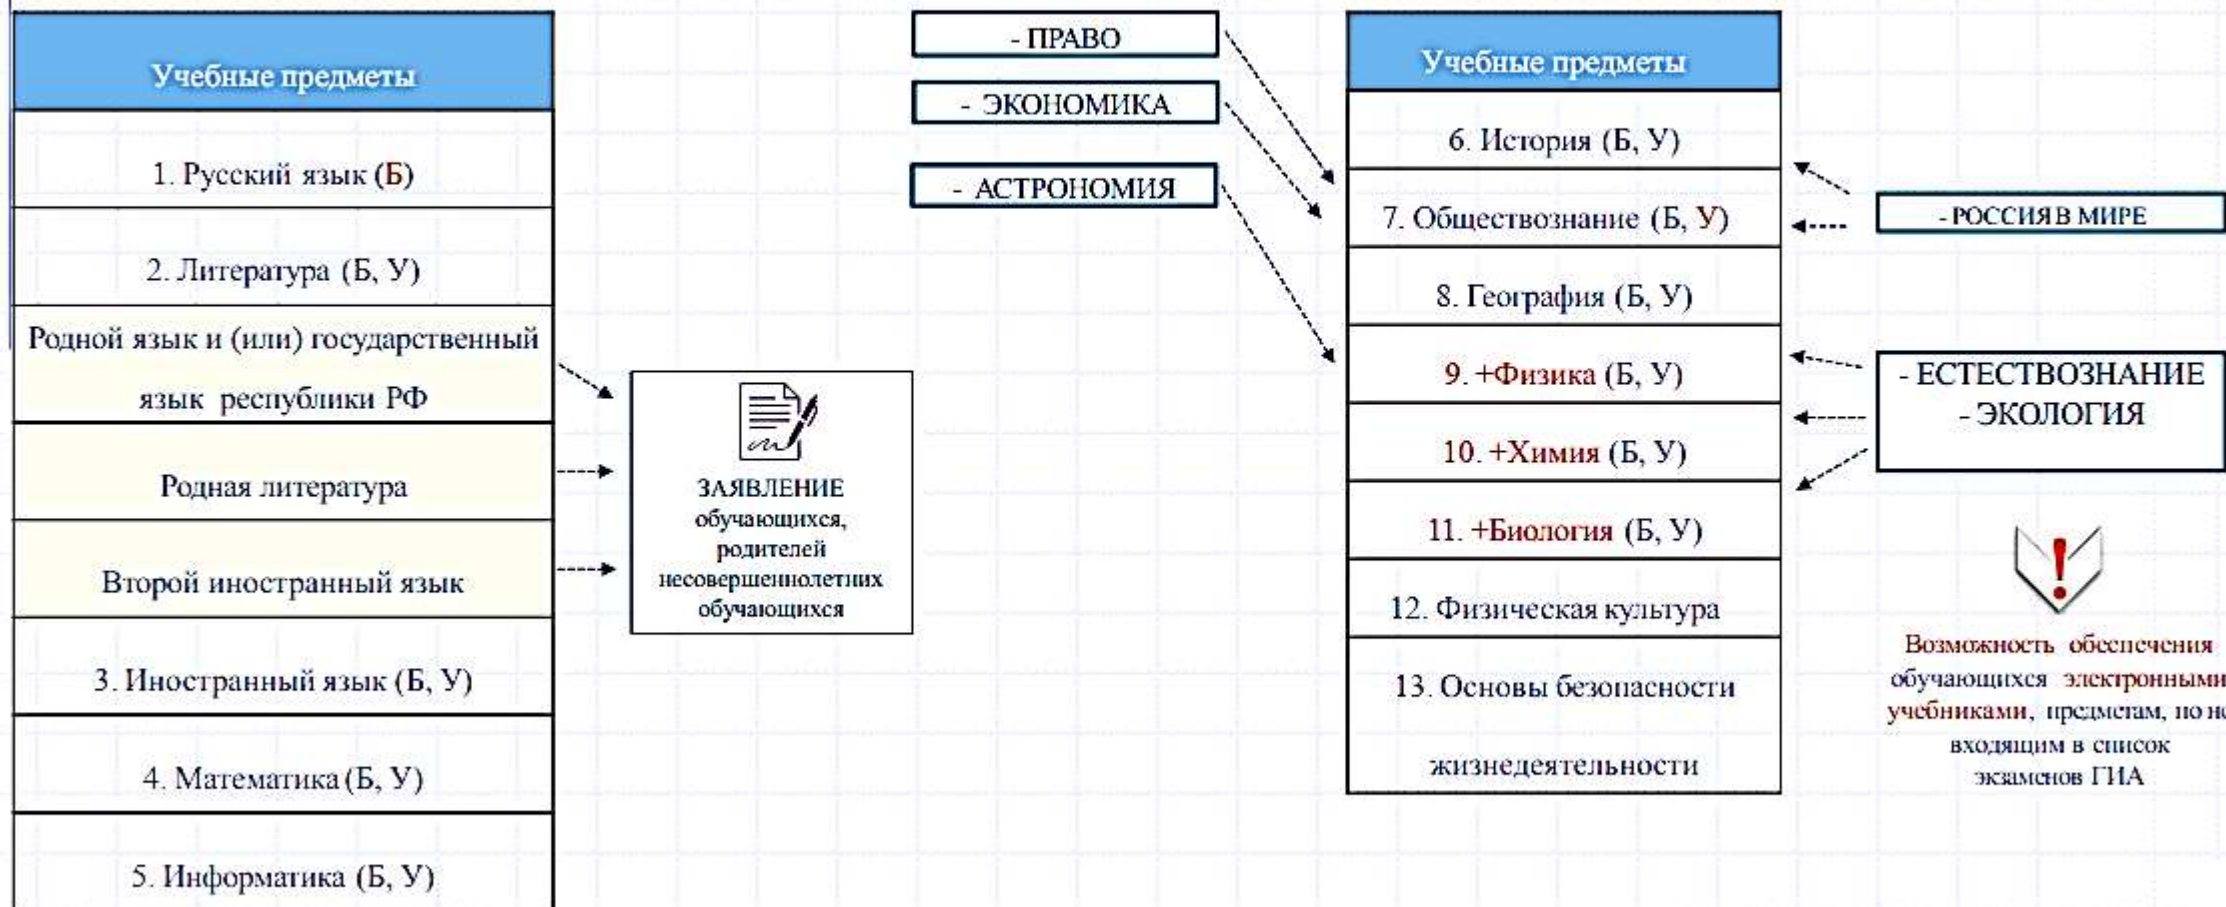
| Учебные предметы |
|---|
| 1. Русский язык (Б) |
| 2. Литература (Б, У) |
| Родной язык и (или) государственный язык республики РФ |
| Родная литература |
| Второй иностранный язык |
| 3. Иностранный язык (Б, У) |
| 4. Математика (Б, У) |
| 5. Информатика (Б, У) |

ЗАЯВЛЕНИЕ обучающихся, родителей несовершеннолетних обучающихся

- ПРАВО

- ЭКОНОМИКА

- АСТРОНОМИЯ

| Учебные предметы |
|---|
| 6. История (Б, У) |
| 7. Обществознание (Б, У) |
| 8. География (Б, У) |
| 9. +Физика (Б, У) |
| 10. +Химия (Б, У) |
| 11. +Биология (Б, У) |
| 12. Физическая культура |
| 13. Основы безопасности жизнедеятельности |

- РОССИЯ В МИРЕ

- ЕСТЕСТВОЗНАНИЕ
- ЭКОЛОГИЯ

Возможность обеспечения обучающихся электронными учебниками, предметам, по не входящим в список экзаменов ГИА